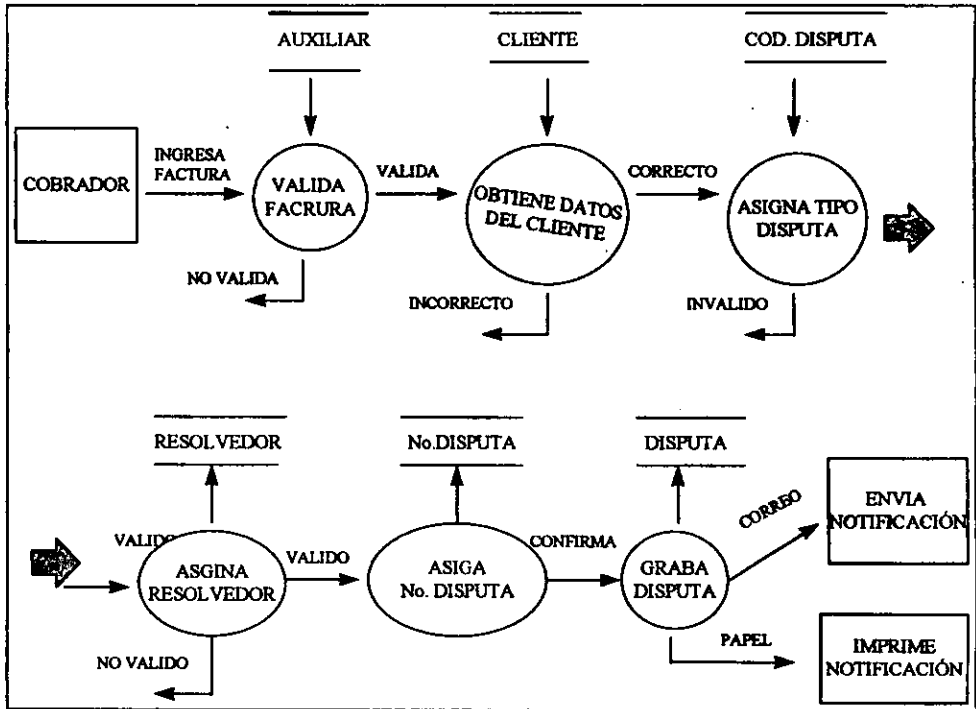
AUXILIAR

CLIENTE

COD. DISPUTA

COBRADOR

INGRESA FACTURA

VALIDA FACRURA

VALIDA

OBTIENE DATOS DEL CLIENTE

CORRECTO

ASIGNA TIPO DISPUTA

NO VALIDA

INCORRECTO

INVALIDO

RESOLVEDOR

No.DISPUTA

DISPUTA

VALIDO

ASGINA RESOLVEDOR

VALIDO

ASIGA No. DISPUTA

CONFIRMA

GRABA DISPUTA

CORREO

ENVIA NOTIFICACIÓN

NO VALIDO

PAPEL

IMPRIME NOTIFICACIÓN